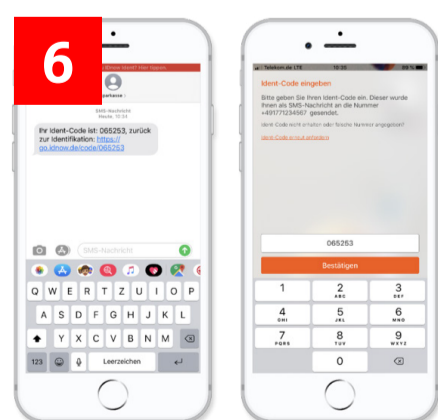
6

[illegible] Hier tippen.

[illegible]

SMS-Nachricht
Heute, 10:34

Ihr Ident-Code ist: 065253, zurück zur Identifikation: https://go.idnow.de/code/065253

SMS-Nachricht

Q W E R T Z U I O P
A S D F G H J K L
Y X C V B N M
123 Leerzeichen

Telekom.de LTE 10:35 89 %

Ident-Code eingeben

Bitte geben Sie Ihren Ident-Code ein. Dieser wurde Ihnen als SMS-Nachricht an die Nummer +491771234567 gesendet.

Ident-Code nicht erhalten oder falsche Nummer angegeben?

Ident-Code erneut anfordern

065253

Bestätigen

| 1 | 2 ABC | 3 DEF |
|---|---|---|
| 4 GHI | 5 JKL | 6 MNO |
| 7 PQRS | 8 TUV | 9 WXYZ |
| | 0 | |